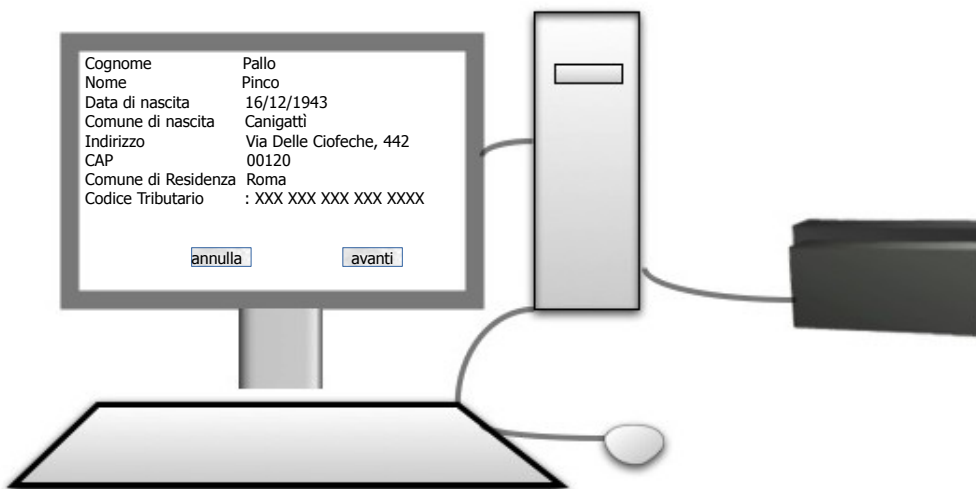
| | |
|---|---|
| Cognome | Pallo |
| Nome | Pinco |
| Data di nascita | 16/12/1943 |
| Comune di nascita | Canigattì |
| Indirizzo | Via Delle Ciofeche, 442 |
| CAP | 00120 |
| Comune di Residenza | Roma |
| Codice Tributario | : XXX XXX XXX XXX XXXX |

annulla

avanti